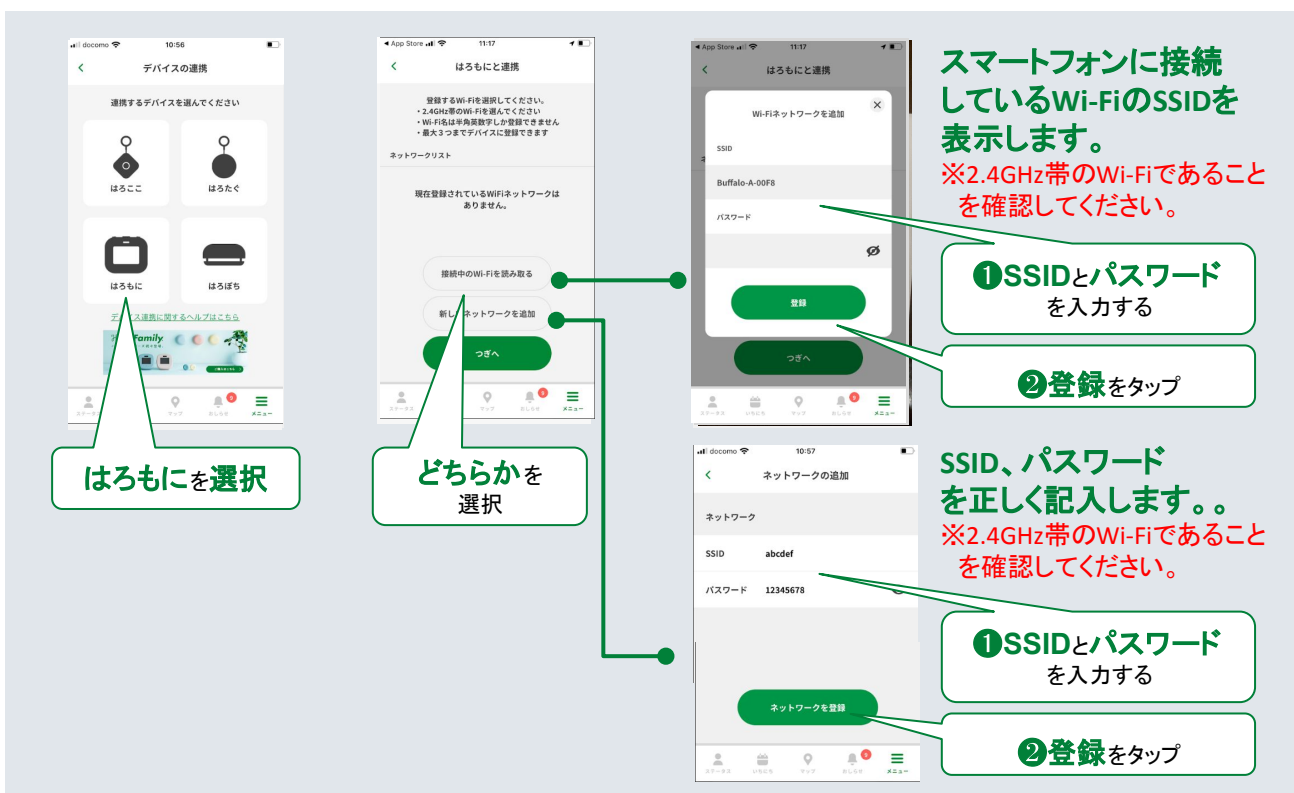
docomo 10:56

デバイスの連携

連携するデバイスを選んでください

はろここ

はろたぐ

はろもに

はろぽち

デバイス連携に関するヘルプはこちら

Family

ステータス マップ おしらせ メニュー

はろもにを選択

App Store 11:17

はろもにと連携

登録するWi-Fiを選択してください。
・2.4GHz帯のWi-Fiを選んでください
・Wi-Fi名は半角英数字しか登録できません
・最大３つまでデバイスに登録できます

ネットワークリスト

現在登録されているWiFiネットワークはありません。

接続中のWi-Fiを読み取る

新しいネットワークを追加

つぎへ

ステータス マップ おしらせ メニュー

どちらかを選択

App Store 11:17

はろもにと連携

Wi-Fiネットワークを追加

SSID

Buffalo-A-00F8

パスワード

登録

つぎへ

ステータス いちどち マップ おしらせ メニュー

スマートフォンに接続しているWi-FiのSSIDを表示します。
※2.4GHz帯のWi-Fiであることを確認してください。

❶SSIDとパスワードを入力する

❷登録をタップ

docomo 10:57

ネットワークの追加

ネットワーク

SSID abcdef

パスワード 12345678

ネットワークを登録

ステータス いちどち マップ おしらせ メニュー

SSID、パスワードを正しく記入します。。
※2.4GHz帯のWi-Fiであることを確認してください。

❶SSIDとパスワードを入力する

❷登録をタップ